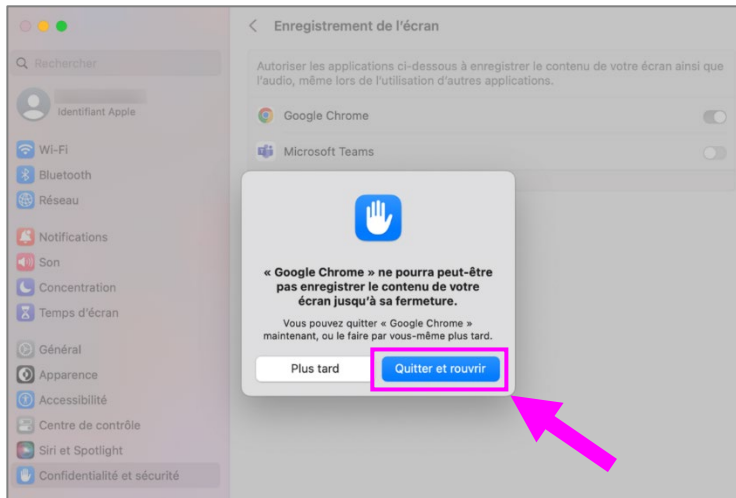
Rechercher

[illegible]
Identifiant Apple

Wi-Fi
Bluetooth
Réseau

Notifications
Son
Concentration
Temps d'écran

Général
Apparence
Accessibilité
Centre de contrôle
Siri et Spotlight
Confidentialité et sécurité

Enregistrement de l'écran

Autoriser les applications ci-dessous à enregistrer le contenu de votre écran ainsi que l'audio, même lors de l'utilisation d'autres applications.

Google Chrome
Microsoft Teams

« Google Chrome » ne pourra peut-être pas enregistrer le contenu de votre écran jusqu'à sa fermeture.

Vous pouvez quitter « Google Chrome » maintenant, ou le faire par vous-même plus tard.

Plus tard
Quitter et rouvrir